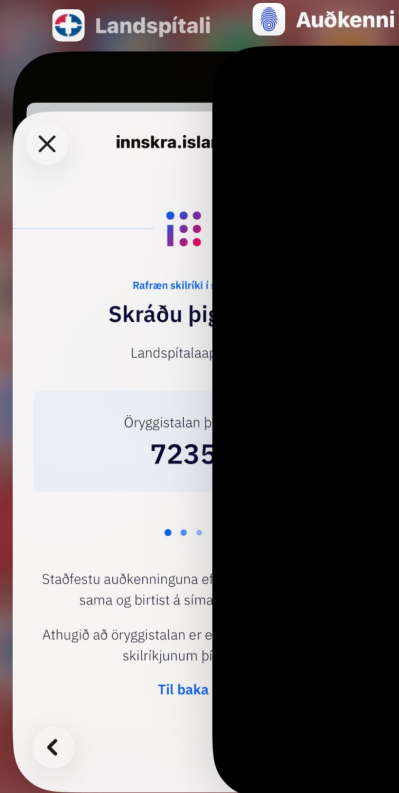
Landspítali

Auðkenni

innskra.islan

Rafræn skilríki í s

Skráðu þi

Landspítalaap

Öryggistalan þ

7235

Staðfestu auðkenninguna ef

sama og birtist á síma

Athugið að öryggistalan er e

skilríkjunum þi

Til baka